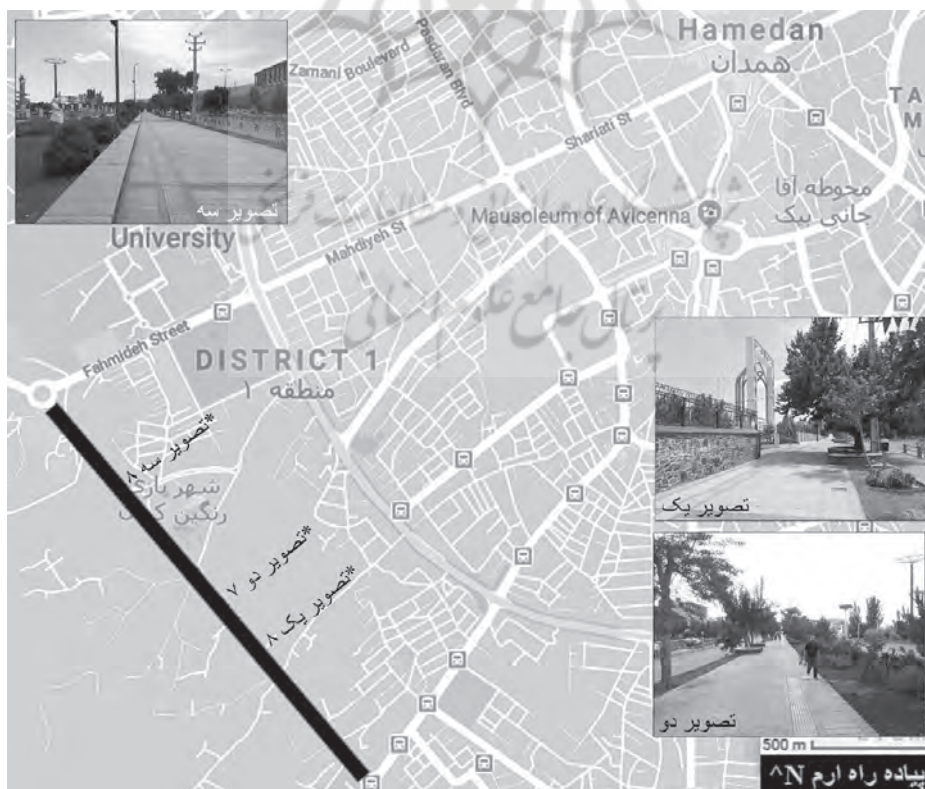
Hamedan
همدان
Zamani Boulevard
Pasdaran Blvd
Shariati St
TA
M
تصویر سه
University
Mausoleum of Avicenna
محوطه آقا
جانی بیک
Mahdiyeh St
Fahmideh Street
DISTRICT 1
منطقه ۱
*تصویر سه ۸
شهر بازی
رنگین کمان
*تصویر دو ۷
*تصویر یک ۸
تصویر یک
تصویر دو
500 m
پیاده راه ارم N^